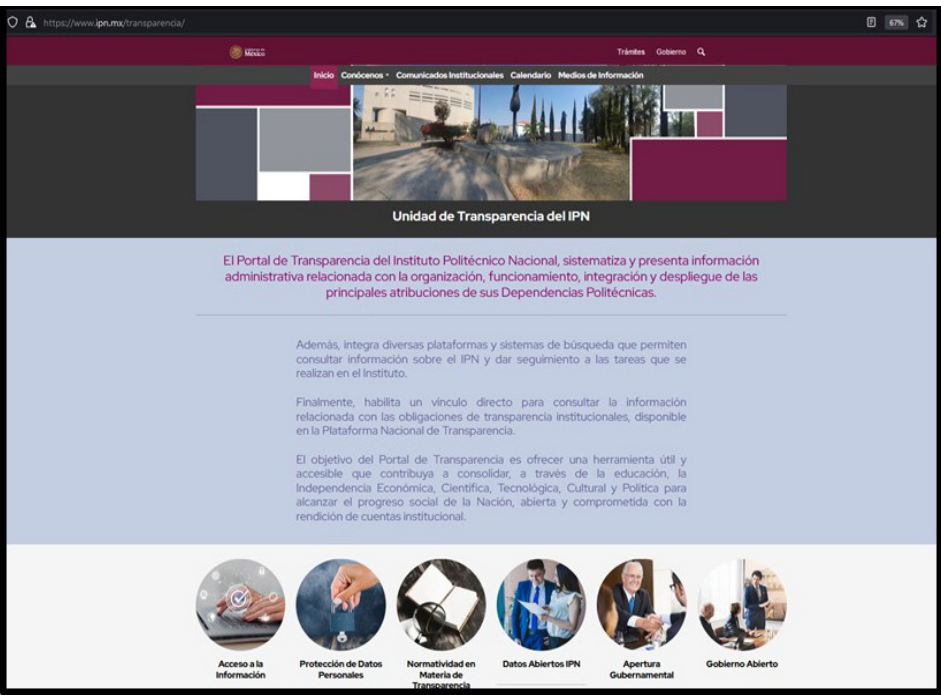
https://www.ipn.mx/transparencia/

67%

México

Trámites Gobierno

Inicio Conócenos Comunicados Institucionales Calendario Medios de Información

Unidad de Transparencia del IPN

El Portal de Transparencia del Instituto Politécnico Nacional, sistematiza y presenta información administrativa relacionada con la organización, funcionamiento, integración y despliegue de las principales atribuciones de sus Dependencias Politécnicas.

Además, integra diversas plataformas y sistemas de búsqueda que permiten consultar información sobre el IPN y dar seguimiento a las tareas que se realizan en el Instituto.

Finalmente, habilita un vínculo directo para consultar la información relacionada con las obligaciones de transparencia institucionales, disponible en la Plataforma Nacional de Transparencia.

El objetivo del Portal de Transparencia es ofrecer una herramienta útil y accesible que contribuya a consolidar, a través de la educación, la Independencia Económica, Científica, Tecnológica, Cultural y Política para alcanzar el progreso social de la Nación, abierta y comprometida con la rendición de cuentas institucional.

Acceso a la Información

Protección de Datos Personales

Normatividad en Materia de Transparencia

Datos Abiertos IPN

Apertura Gubernamental

Gobierno Abierto